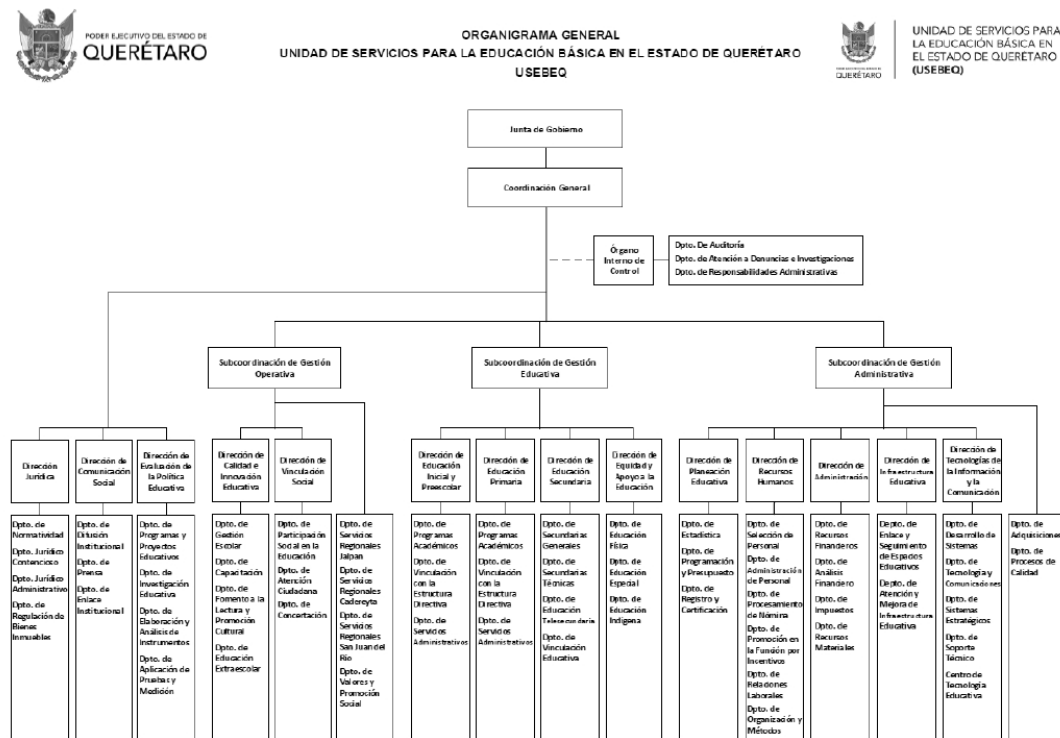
PODER EJECUTIVO DEL ESTADO DE QUERÉTARO

ORGANIGRAMA GENERAL
UNIDAD DE SERVICIOS PARA LA EDUCACIÓN BÁSICA EN EL ESTADO DE QUERÉTARO
USEBEQ

QUERÉTARO
UNIDAD DE SERVICIOS PARA LA EDUCACIÓN BÁSICA EN EL ESTADO DE QUERÉTARO (USEBEQ)

Junta de Gobierno

Coordinación General

Órgano Interno de Control

Dpto. De Auditoría
Dpto. de Atención a Denuncias e Investigaciones
Dpto. de Responsabilidades Administrativas

Dirección Jurídica
Dpto. de Normatividad
Dpto. Jurídico Contencioso
Dpto. Jurídico Administrativo
Dpto. de Regulación de Bienes Inmuebles

Dirección de Comunicación Social
Dpto. de Difusión Institucional
Dpto. de Prensa
Dpto. de Enlace Institucional

Dirección de Evaluación de la Política Educativa
Dpto. de Programas y Proyectos Educativos
Dpto. de Investigación Educativa
Dpto. de Elaboración y Análisis de Instrumentos
Dpto. de Aplicación de Pruebas y Medición

Subcoordinación de Gestión Operativa

Dirección de Calidad e Innovación Educativa
Dpto. de Gestión Escolar
Dpto. de Capacitación
Dpto. de Fomento a la Lectura y Promoción Cultural
Dpto. de Educación Extraescolar

Dirección de Vinculación Social
Dpto. de Participación Social en la Educación
Dpto. de Atención Ciudadana
Dpto. de Concertación

Dpto. de Servicios Regionales Jalpan
Dpto. de Servicios Regionales Cadereyta
Dpto. de Servicios Regionales San Juan del Río
Dpto. de Valores y Promoción Social

Subcoordinación de Gestión Educativa

Dirección de Educación Inicial y Preescolar
Dpto. de Programas Académicos
Dpto. de Vinculación con la Estructura Directiva
Dpto. de Servicios Administrativos

Dirección de Educación Primaria
Dpto. de Programas Académicos
Dpto. de Vinculación con la Estructura Directiva
Dpto. de Servicios Administrativos

Dirección de Educación Secundaria
Dpto. de Secundarias Generales
Dpto. de Secundarias Técnicas
Dpto. de Educación Telesecundaria
Dpto. de Vinculación Educativa

Dirección de Equidad y Apoyo a la Educación
Dpto. de Educación Física
Dpto. de Educación Especial
Dpto. de Educación Indígena

Subcoordinación de Gestión Administrativa

Dirección de Planeación Educativa
Dpto. de Estadística
Dpto. de Programación y Presupuesto
Dpto. de Registro y Certificación

Dirección de Recursos Humanos
Dpto. de Selección de Personal
Dpto. de Administración de Personal
Dpto. de Procesamiento de Nómina
Dpto. de Promoción en la Función por Incentivos
Dpto. de Relaciones Laborales
Dpto. de Organización y Métodos

Dirección de Administración
Dpto. de Recursos Financieros
Dpto. de Análisis Financiero
Dpto. de Impuestos
Dpto. de Recursos Materiales

Dirección de Infraestructura Educativa
Depto. de Enlace y Seguimiento de Espacios Educativos
Depto. de Atención y Mejora de Infraestructura Educativa

Dirección de Tecnologías de la Información y la Comunicación
Dpto. de Desarrollo de Sistemas
Dpto. de Tecnología y Comunicaciones
Dpto. de Sistemas Estratégicos
Dpto. de Soporte Técnico
Centro de Tecnología Educativa

Dpto. de Adquisiciones
Dpto. de Procesos de Calidad